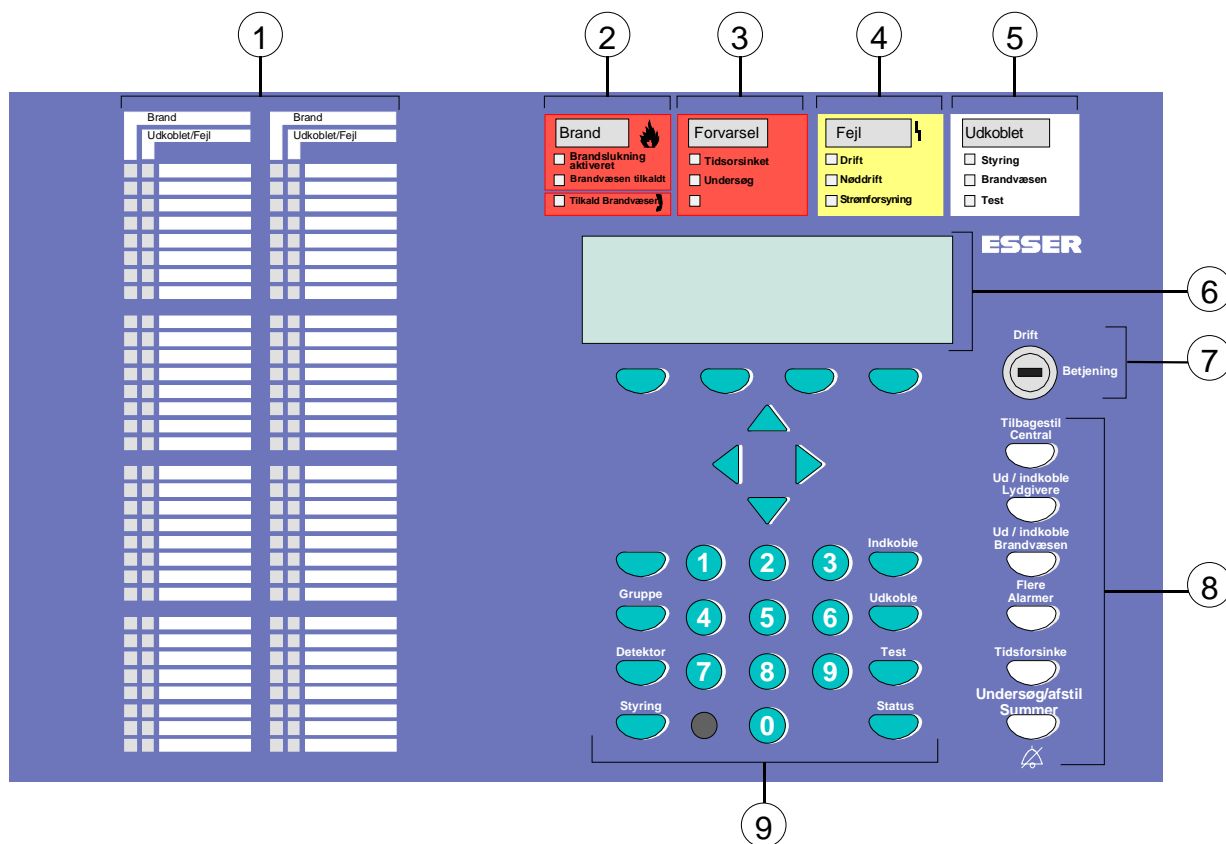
1

2

3

4

5

Brand
Udkoblet/Fejl

Brand
Udkoblet/Fejl

Brand
Brandslukning aktiveret
Brandvæsen tilkaldt
Tilkald Brandvæsen

Forvarsel
Tidsforsinket
Undersøg

Fejl
Drift
Nøddrift
Strømforsyning

Udkoblet
Styring
Brandvæsen
Test

ESSER

6

Drift
Betjening

7

Tilbagestil Central

Ud / indkoble Lydgivere

Ud / indkoble Brandvæsen

Flere Alarmer

Tidsforsinke

Undersøg/afstil Summer

8

1 2 3
Indkoble
Gruppe
4 5 6
Udkoble
Detektor
7 8 9
Test
Styring
0
Status

9